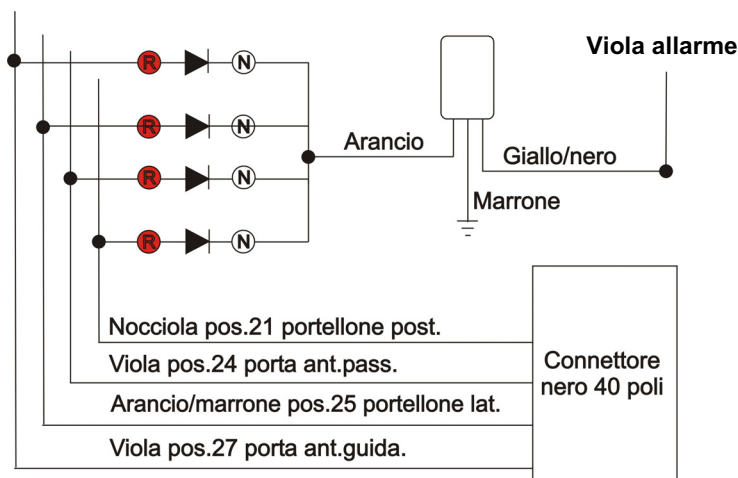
Viola allarme

R N
R N
R N
R N

Arancio

Giallo/nero

Marrone

Nocciola pos.21 portellone post.

Viola pos.24 porta ant.pass.

Arancio/marrone pos.25 portellone lat.

Viola pos.27 porta ant.guida.

Connettore nero 40 poli